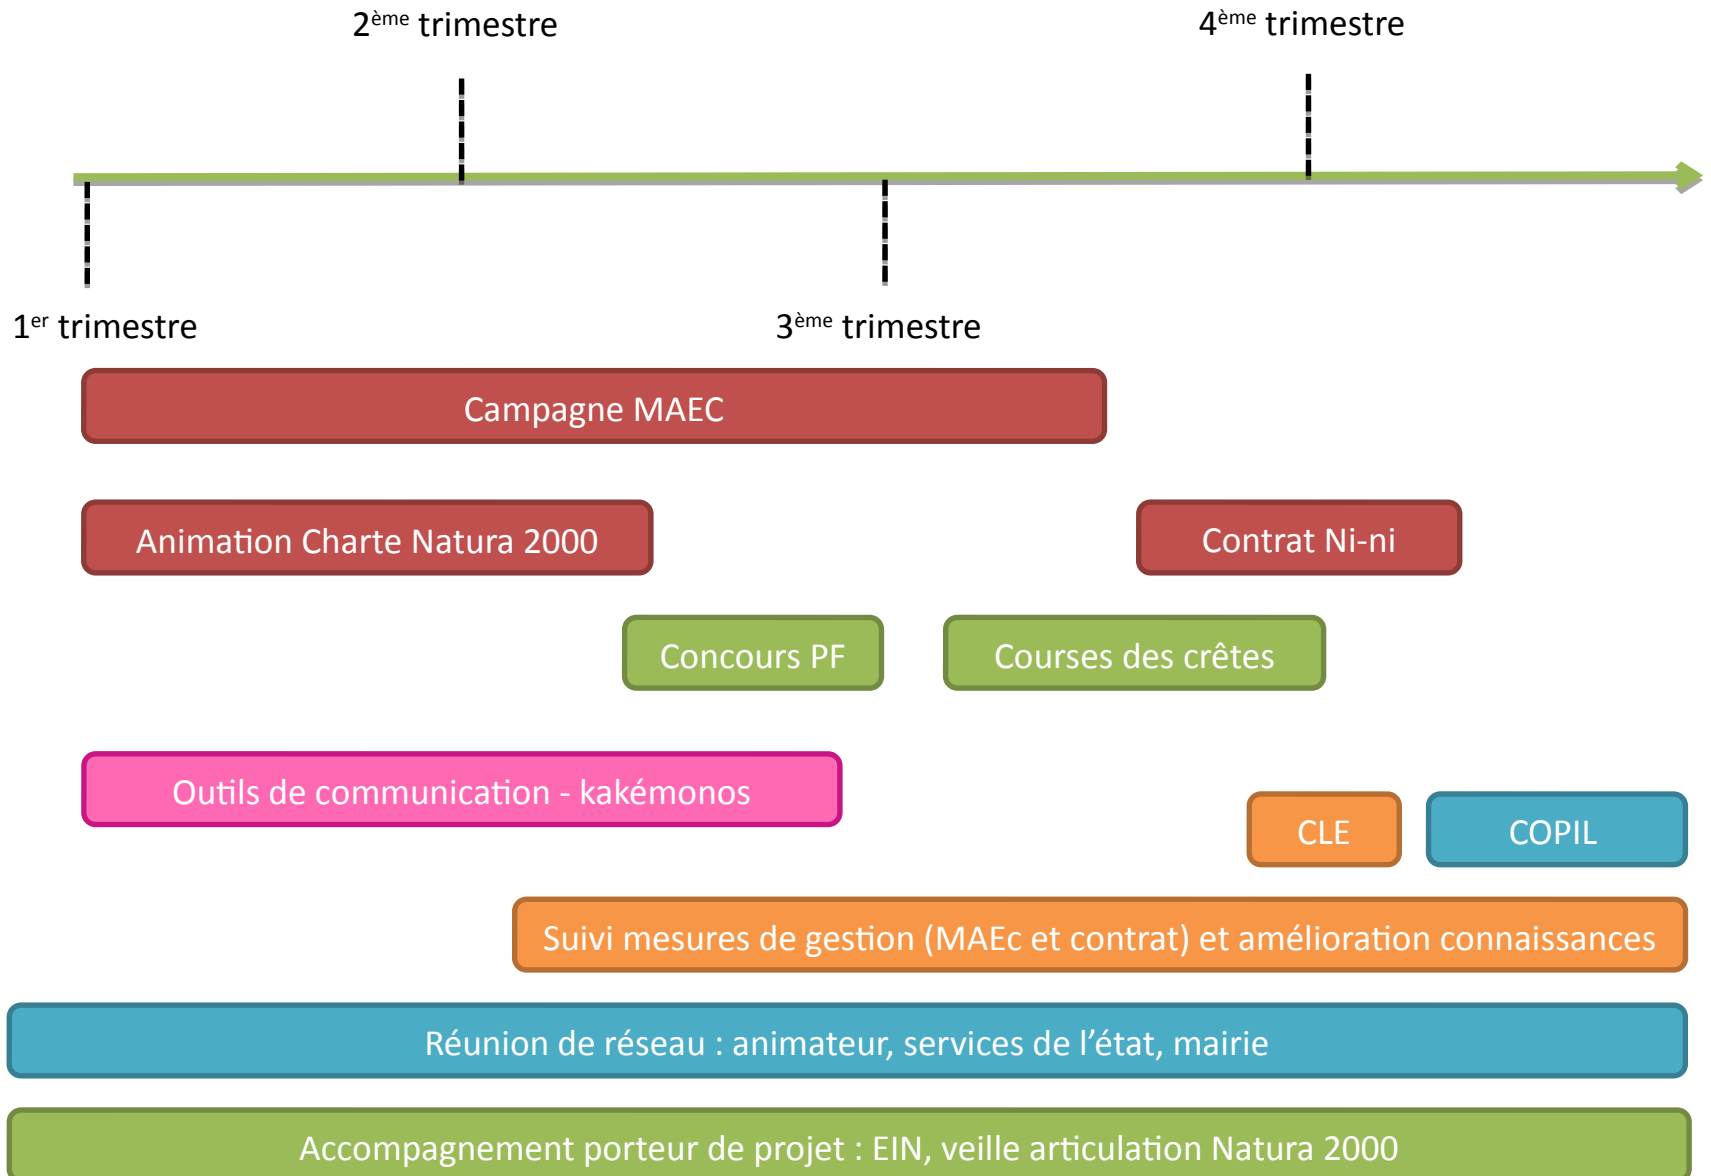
$2^{ème}$ trimestre

$4^{ème}$ trimestre

$1^{er}$ trimestre

$3^{ème}$ trimestre

Campagne MAEC

Animation Charte Natura 2000

Contrat Ni-ni

Concours PF

Courses des crêtes

Outils de communication - kakémonos

CLE

COPIL

Suivi mesures de gestion (MAEc et contrat) et amélioration connaissances

Réunion de réseau : animateur, services de l'état, mairie

Accompagnement porteur de projet : EIN, veille articulation Natura 2000